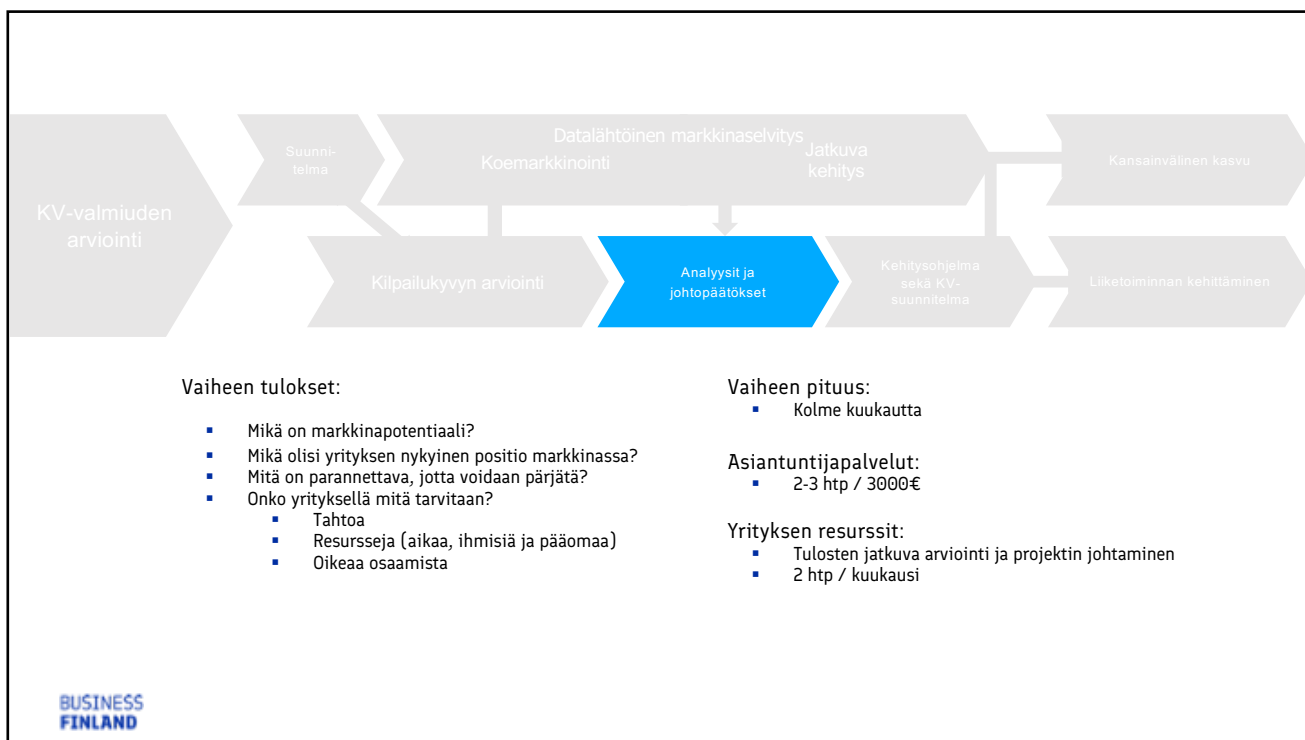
KV-valmiuden arviointi

Suunnitelma

Datalähtöinen markkinaselvitys

Koemarkkinointi

Jatkuva kehitys

Kansainvälinen kasvu

Kilpailukyvyn arviointi

Analyysit ja johtopäätökset

Kehitysohjelma sekä KV-suunnitelma

Liiketoiminnan kehittäminen

Vaiheen tulokset:

- Mikä on markkinapotentiaali?
- Mikä olisi yrityksen nykyinen positio markkinassa?
- Mitä on parannettava, jotta voidaan pärjätä?
- Onko yrityksellä mitä tarvitaan?
  - Tahtoa
  - Resursseja (aikaa, ihmisiä ja pääomaa)
  - Oikeaa osaamista

Vaiheen pituus:
- Kolme kuukautta

Asiantuntijapalvelut:
- 2-3 htp / 3000€

Yrityksen resurssit:
- Tulosten jatkuva arviointi ja projektin johtaminen
- 2 htp / kuukausi

BUSINESS FINLAND